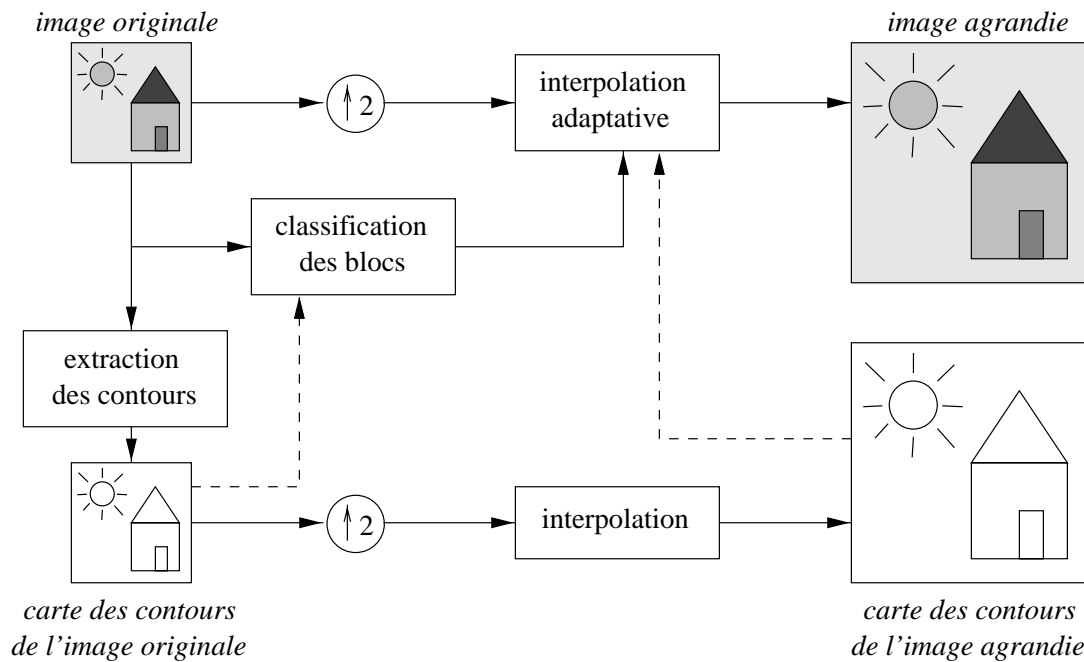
image originale

$\uparrow 2$

interpolation adaptative

image agrandie

classification des blocs

extraction des contours

$\uparrow 2$

interpolation

carte des contours de l'image originale

carte des contours de l'image agrandie